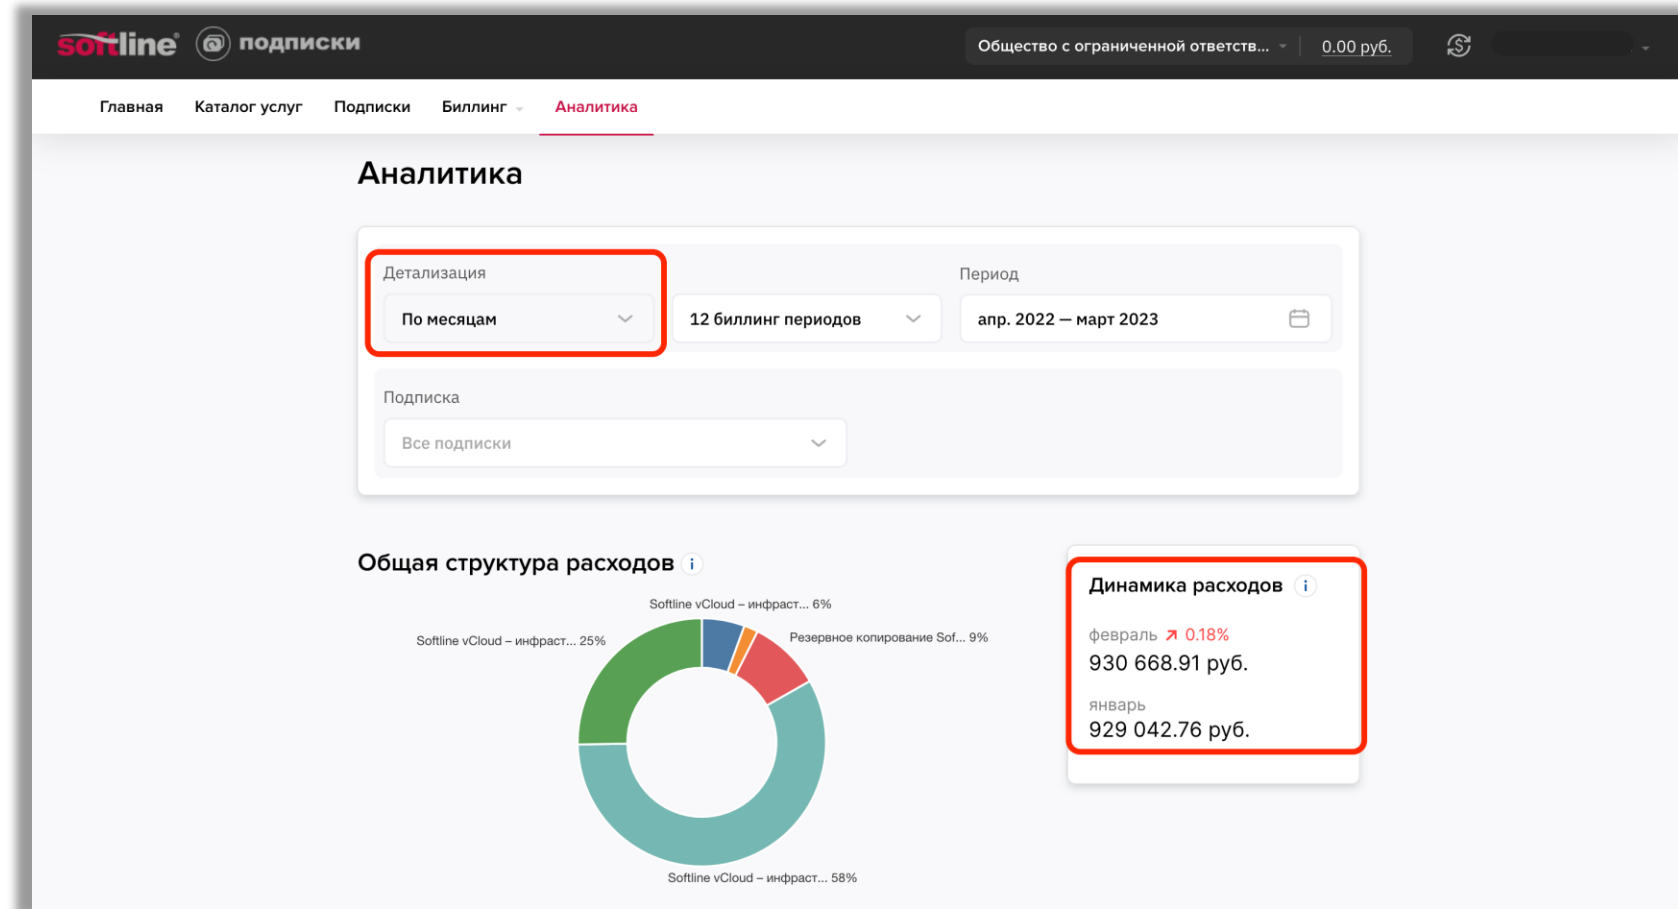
softline подписки

Общество с ограниченной ответств... 0.00 руб.

Главная Каталог услуг Подписки Биллинг Аналитика

Аналитика

Детализация
По месяцам

12 биллинг периодов

Период
апр. 2022 — март 2023

Подписка
Все подписки

Общая структура расходов i

Softline vCloud – инфраст... 6%
Softline vCloud – инфраст... 25%
Резервное копирование Sof... 9%
Softline vCloud – инфраст... 58%

Динамика расходов i

февраль ↗ 0.18%
930 668.91 руб.

январь
929 042.76 руб.